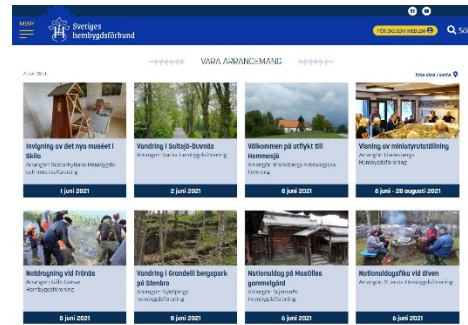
MENY

Sveriges hembygdsförbund

FÖR DIG SOM MEDLEM

SÖK

VÅRA ARRANGEMANG

Visa alla i karta

Invigning av det nya muséet i Skillo
Arrangör: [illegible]

1 juni 2021

Vandring i Soltsjö-Duvnäs
Arrangör: Nacka hembygdsförening

2 juni 2021

Välkommen på utflykt till Hemmesjö
Arrangör: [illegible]

6 juni 2021

Visning av miniatyrutställning
Arrangör: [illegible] Hembygdsförening

6 juni - 28 augusti 2021

Notdragning vid Fröröe
Arrangör: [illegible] Hembygdsförening

6 juni 2021

Vandring i Grondells bergspark på Stenbro
Arrangör: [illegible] hembygdsförening

6 juni 2021

Nationaldag på Musölles gammelgård
Arrangör: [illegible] hembygdsförening

6 juni 2021

Nationaldagsfika vid älven
Arrangör: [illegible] Hembygdsförening

6 juni 2021